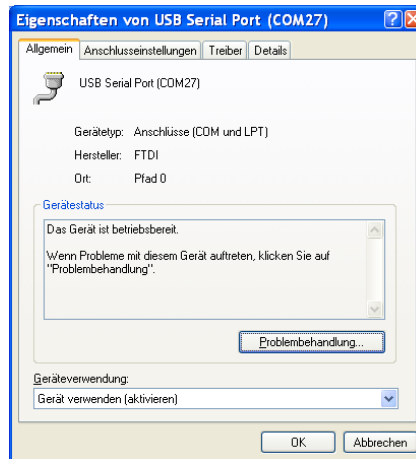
Eigenschaften von USB Serial Port (COM27)

?

X

Allgemein

Anschlusseinstellungen

Treiber

Details

USB Serial Port (COM27)

Gerätetyp: Anschlüsse (COM und LPT)

Hersteller: FTDI

Ort: Pfad 0

Gerätestatus

Das Gerät ist betriebsbereit.

Wenn Probleme mit diesem Gerät auftreten, klicken Sie auf "Problembehandlung".

Problembehandlung...

Geräteverwendung:

Gerät verwenden (aktivieren)

OK

Abbrechen